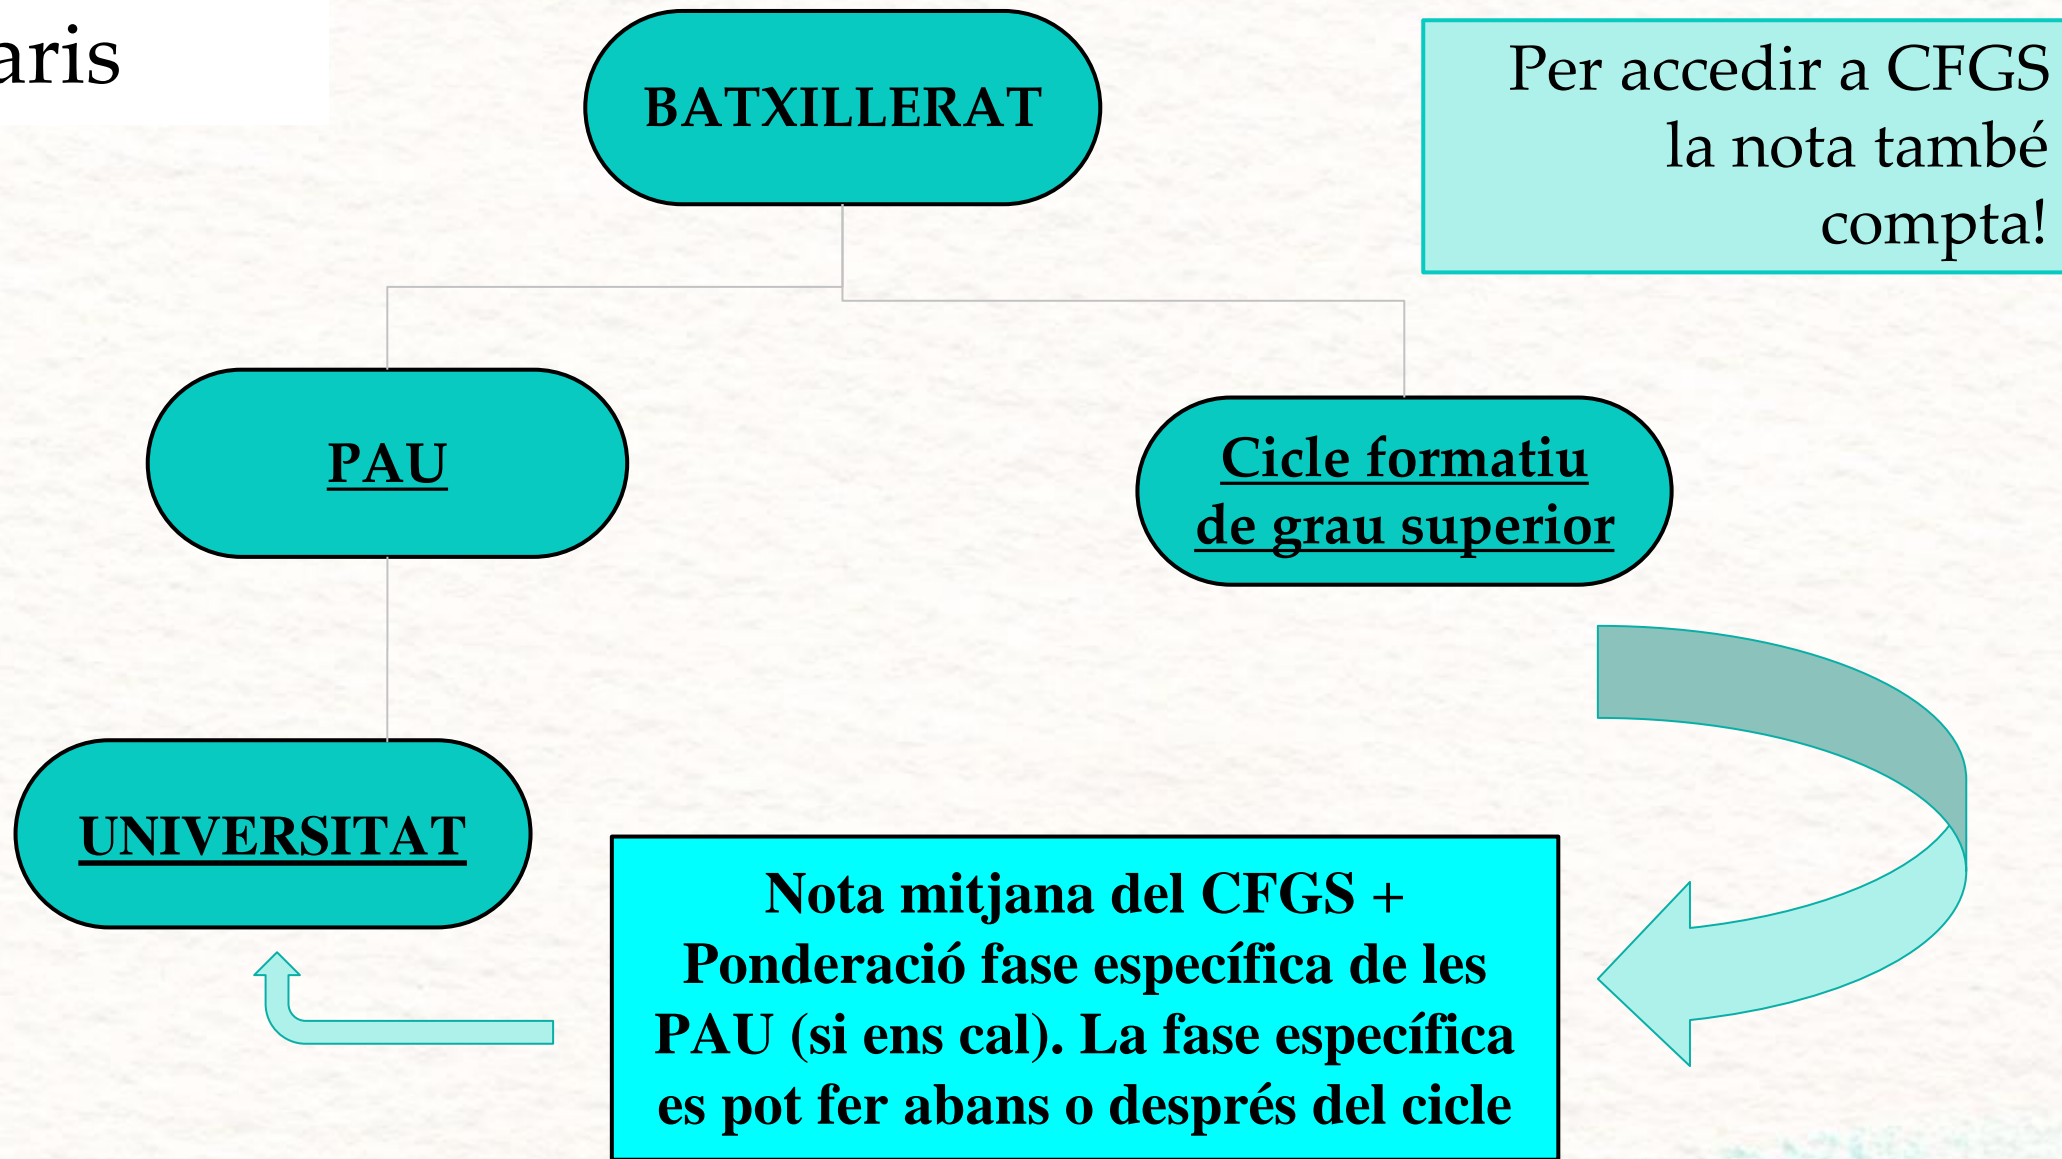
aris

BATXILLERAT

Per accedir a CFGS la nota també compta!

PAU

Cicle formatiu de grau superior

UNIVERSITAT

Nota mitjana del CFGS + Ponderació fase específica de les PAU (si ens cal). La fase específica es pot fer abans o després del cicle